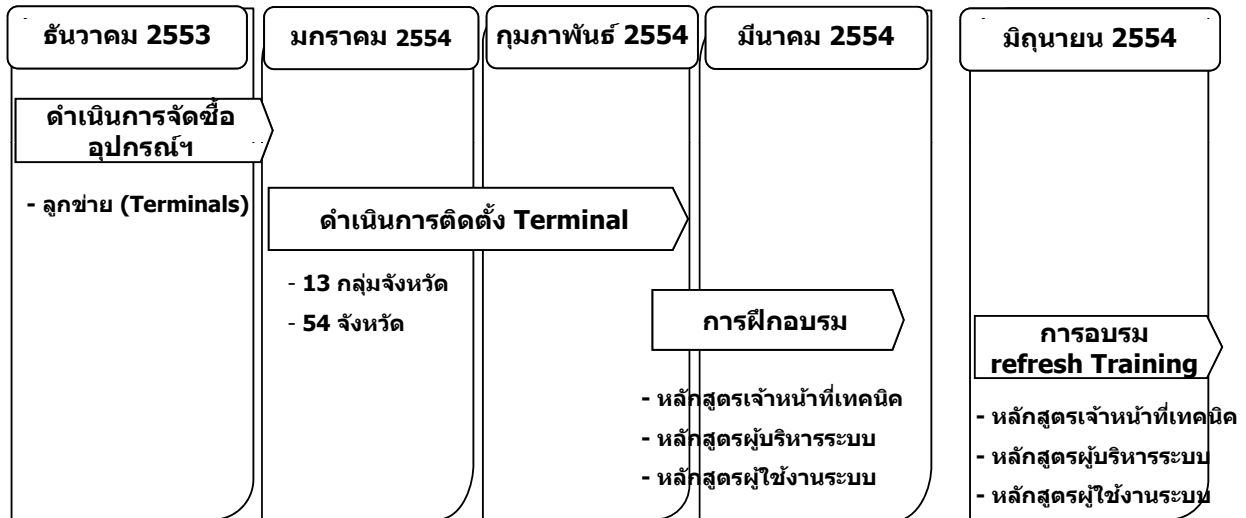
ธันวาคม 2553

มกราคม 2554

กุมภาพันธ์ 2554

มีนาคม 2554

มิถุนายน 2554

ดำเนินการจัดซื้ออุปกรณ์ฯ

- ลูกข่าย (Terminals)

ดำเนินการติดตั้ง Terminal

- 13 กลุ่มจังหวัด

- 54 จังหวัด

การฝึกอบรม

- หลักสูตรเจ้าหน้าที่เทคนิค

- หลักสูตรผู้บริหารระบบ

- หลักสูตรผู้ใช้งานระบบ

การอบรม refresh Training

- หลักสูตรเจ้าหน้าที่เทคนิค

- หลักสูตรผู้บริหารระบบ

- หลักสูตรผู้ใช้งานระบบ